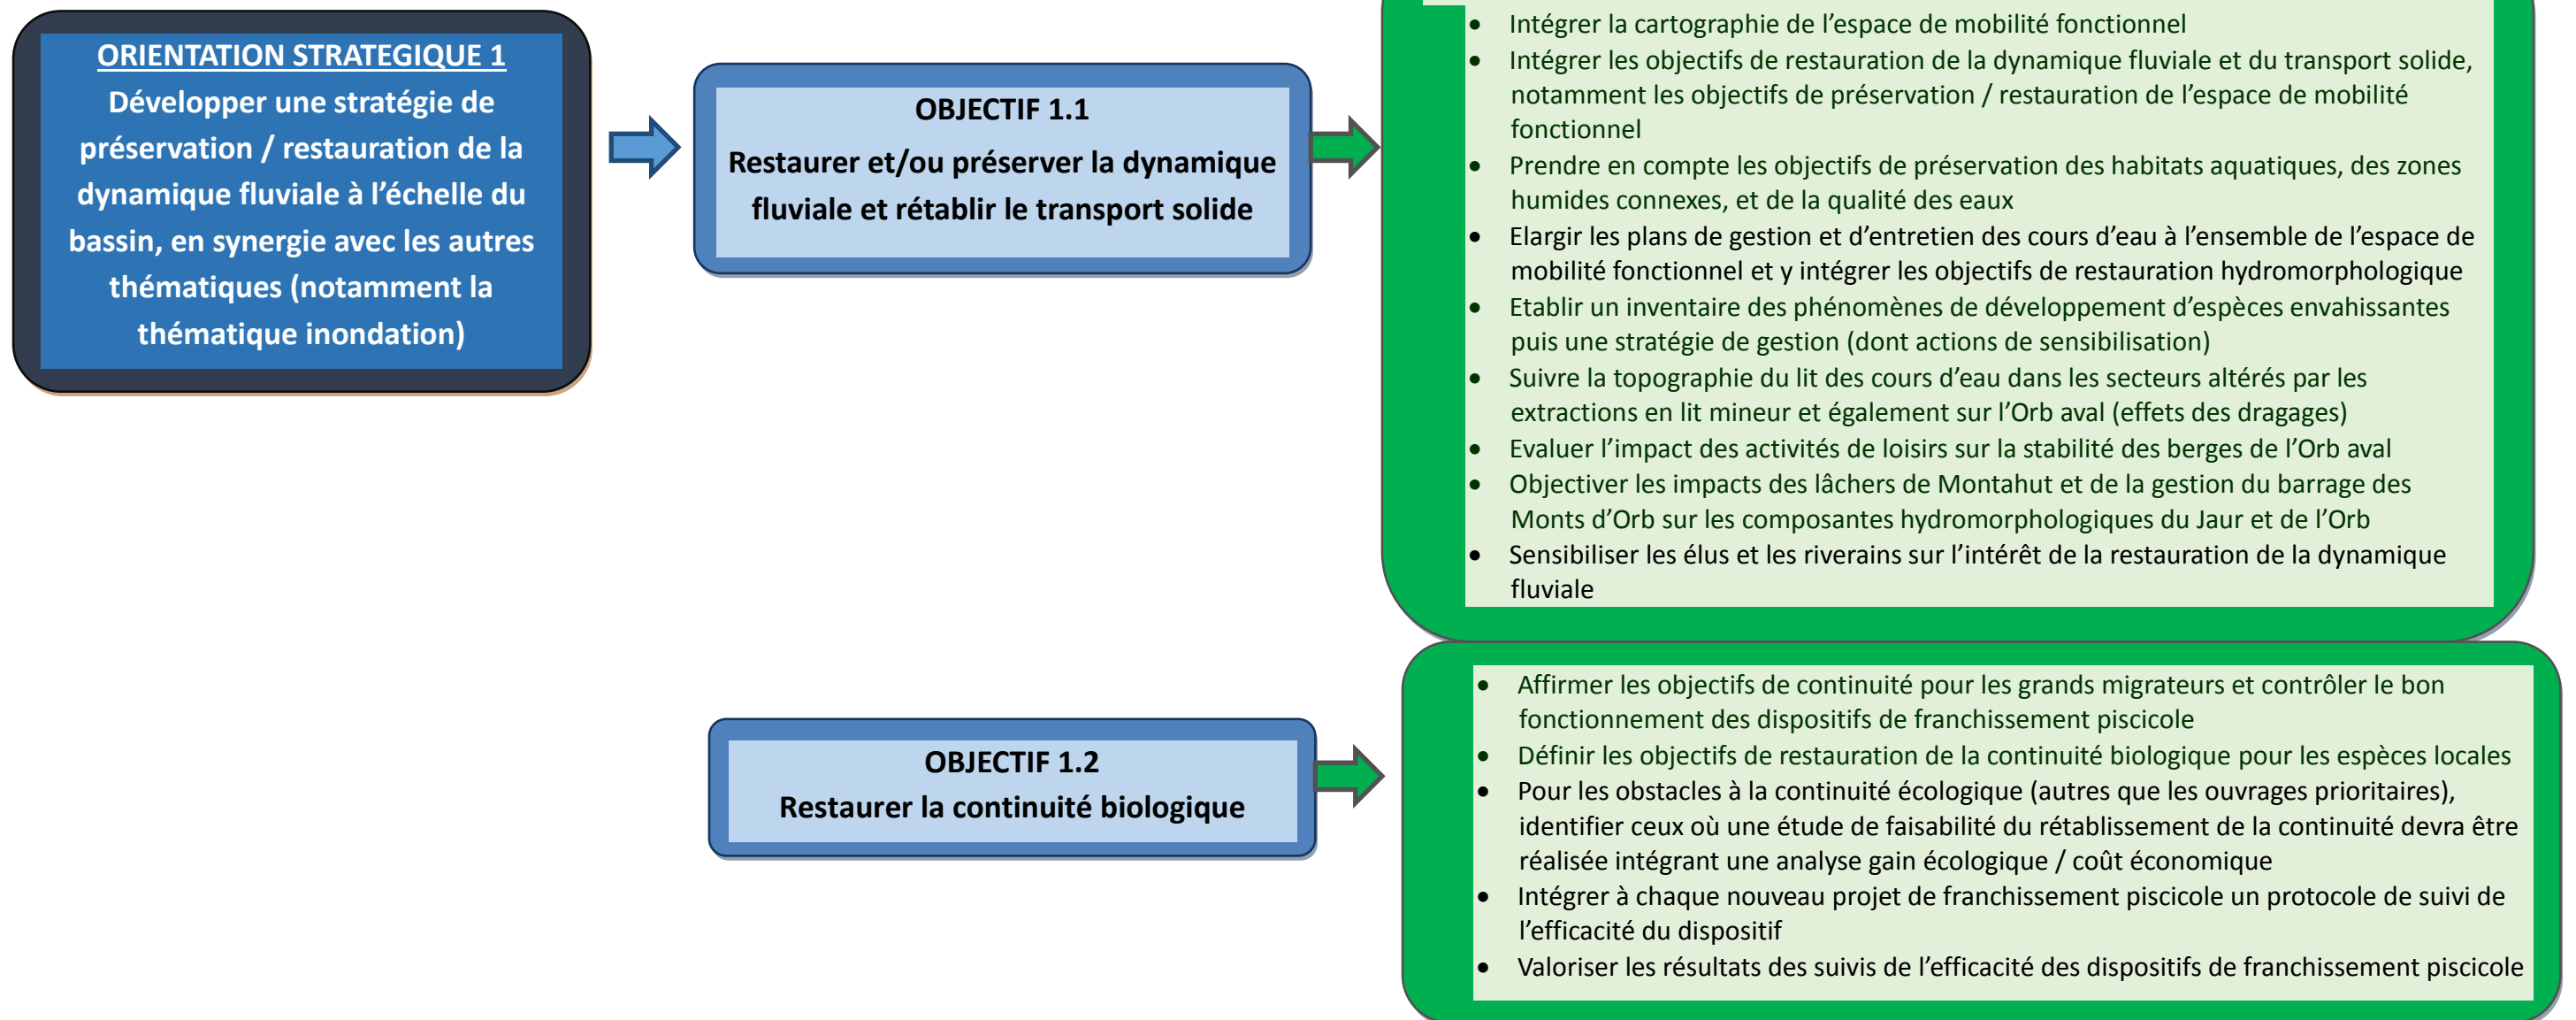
ORIENTATION STRATEGIQUE 1
Développer une stratégie de préservation / restauration de la dynamique fluviale à l'échelle du bassin, en synergie avec les autres thématiques (notamment la thématique inondation)

OBJECTIF 1.1
Restaurer et/ou préserver la dynamique fluviale et rétablir le transport solide

- Intégrer la cartographie de l'espace de mobilité fonctionnel
- Intégrer les objectifs de restauration de la dynamique fluviale et du transport solide, notamment les objectifs de préservation / restauration de l'espace de mobilité fonctionnel
- Prendre en compte les objectifs de préservation des habitats aquatiques, des zones humides connexes, et de la qualité des eaux
- Elargir les plans de gestion et d'entretien des cours d'eau à l'ensemble de l'espace de mobilité fonctionnel et y intégrer les objectifs de restauration hydromorphologique
- Etablir un inventaire des phénomènes de développement d'espèces envahissantes puis une stratégie de gestion (dont actions de sensibilisation)
- Suivre la topographie du lit des cours d'eau dans les secteurs altérés par les extractions en lit mineur et également sur l'Orb aval (effets des dragages)
- Evaluer l'impact des activités de loisirs sur la stabilité des berges de l'Orb aval
- Objectiver les impacts des lâchers de Montahut et de la gestion du barrage des Monts d'Orb sur les composantes hydromorphologiques du Jaur et de l'Orb
- Sensibiliser les élus et les riverains sur l'intérêt de la restauration de la dynamique fluviale

OBJECTIF 1.2
Restaurer la continuité biologique

- Affirmer les objectifs de continuité pour les grands migrateurs et contrôler le bon fonctionnement des dispositifs de franchissement piscicole
- Définir les objectifs de restauration de la continuité biologique pour les espèces locales
- Pour les obstacles à la continuité écologique (autres que les ouvrages prioritaires), identifier ceux où une étude de faisabilité du rétablissement de la continuité devra être réalisée intégrant une analyse gain écologique / coût économique
- Intégrer à chaque nouveau projet de franchissement piscicole un protocole de suivi de l'efficacité du dispositif
- Valoriser les résultats des suivis de l'efficacité des dispositifs de franchissement piscicole